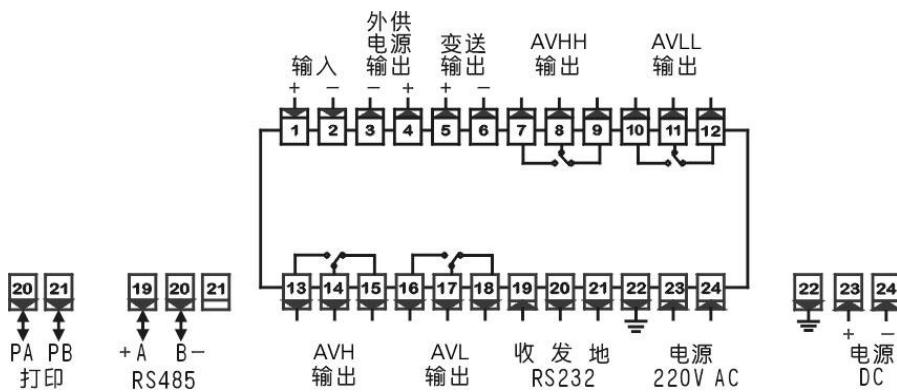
输入
+ −

外供
电源
输出
− +

变送
输出
+ −

AVHH
输出

AVLL
输出

1 2 3 4 5 6 7 8 9 10 11 12

13 14 15 16 17 18 19 20 21 22 23 24

20 21
PA PB
打印

19 20 21
+A B−
RS485

AVH
输出

AVL
输出

收 发 地
RS232

电源
220V AC

22 23 24
+ −
电源
DC